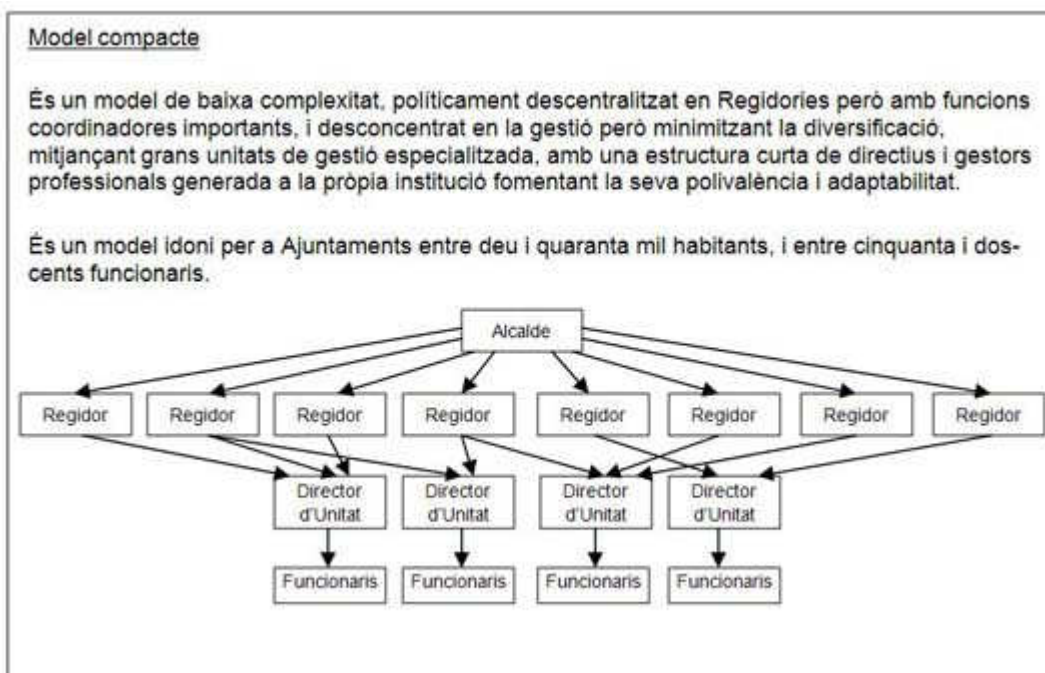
Model compacte

És un model de baixa complexitat, políticament descentralitzat en Regidories però amb funcions coordinadores importants, i desconcentrat en la gestió però minimitzant la diversificació, mitjançant grans unitats de gestió especialitzada, amb una estructura curta de directius i gestors professionals generada a la pròpia institució fomentant la seva polivalència i adaptabilitat.

És un model idoni per a Ajuntaments entre deu i quaranta mil habitants, i entre cinquanta i doscents funcionaris.

Alcalde

Regidor Regidor Regidor Regidor Regidor Regidor Regidor Regidor

Director d'Unitat Director d'Unitat Director d'Unitat Director d'Unitat

Funcionaris Funcionaris Funcionaris Funcionaris